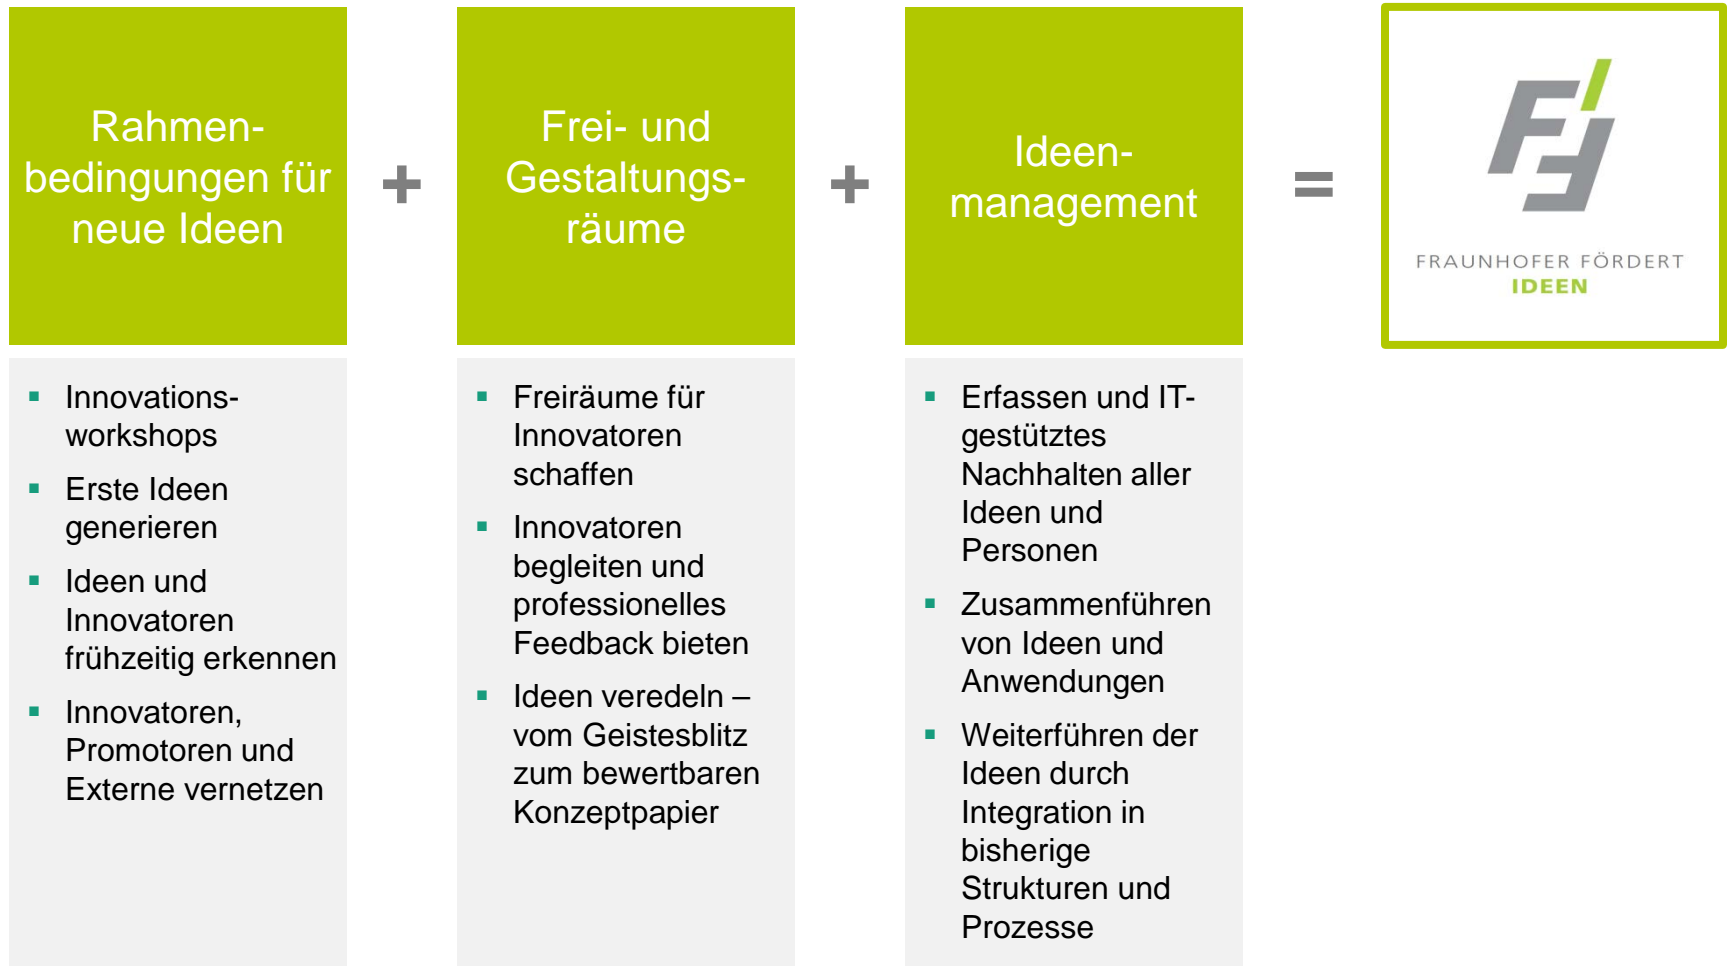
Rahmenbedingungen für neue Ideen

+

Frei- und Gestaltungsräume

+

Ideenmanagement

=

FRAUNHOFER FÖRDERT IDEEN

- Innovationsworkshops
- Erste Ideen generieren
- Ideen und Innovatoren frühzeitig erkennen
- Innovatoren, Promotoren und Externe vernetzen

- Freiräume für Innovatoren schaffen
- Innovatoren begleiten und professionelles Feedback bieten
- Ideen veredeln – vom Geistesblitz zum bewertbaren Konzeptpapier

- Erfassen und IT-gestütztes Nachhalten aller Ideen und Personen
- Zusammenführen von Ideen und Anwendungen
- Weiterführen der Ideen durch Integration in bisherige Strukturen und Prozesse